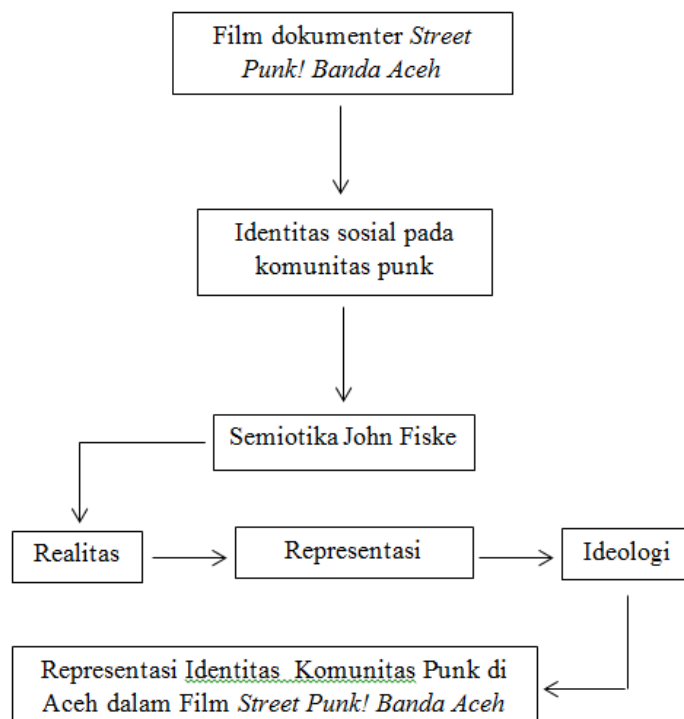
Film dokumenter Street Punk! Banda Aceh

Identitas sosial pada komunitas punk

Semiotika John Fiske

Realitas

Representasi

Ideologi

Representasi Identitas Komunitas Punk di Aceh dalam Film Street Punk! Banda Aceh